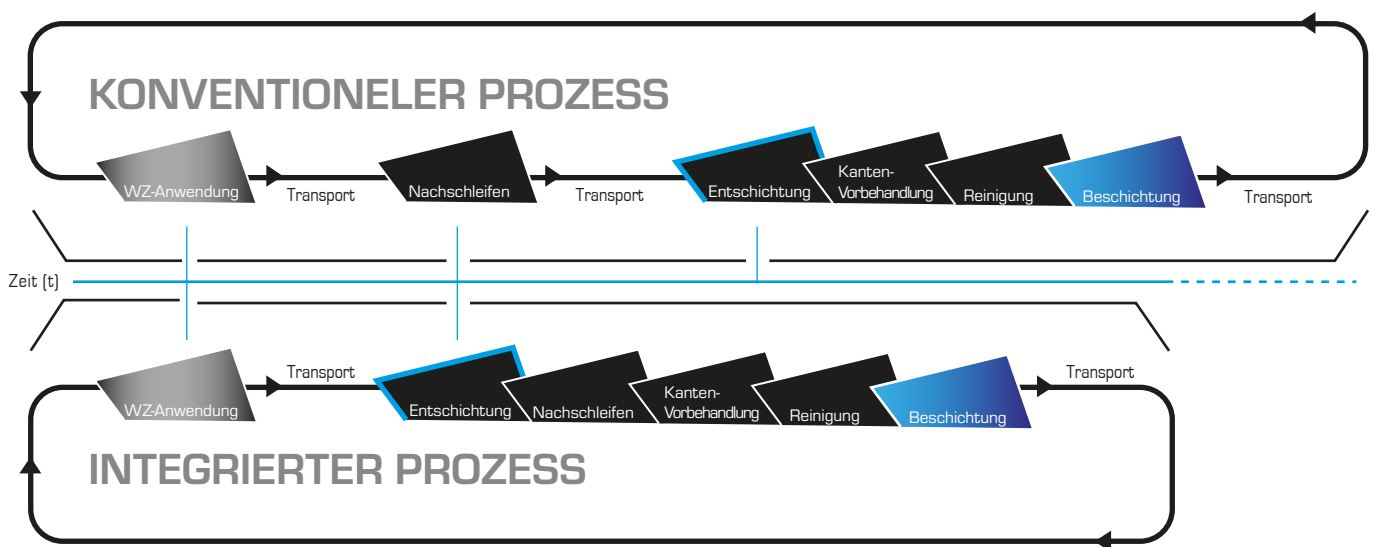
KONVENTIONELER PROZESS

WZ-Anwendung

Transport

Nachschleifen

Transport

Entschichtung

Kanten-Vorbehandlung

Reinigung

Beschichtung

Transport

Zeit (t)

WZ-Anwendung

Transport

Entschichtung

Nachschleifen

Kanten-Vorbehandlung

Reinigung

Beschichtung

Transport

INTEGRIERTER PROZESS